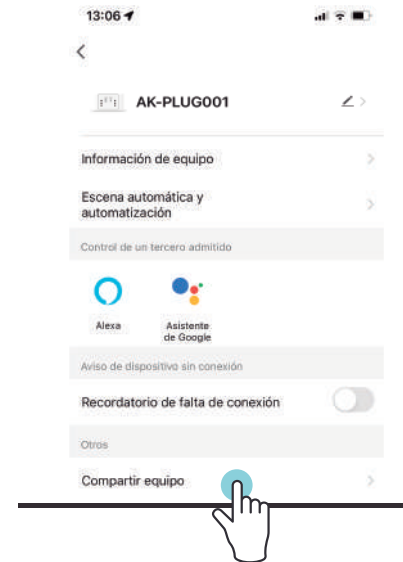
13:06

<

AK-PLUG001

Información de equipo

Escena automática y automatización

Control de un tercero admitido

Alexa

Asistente de Google

Aviso de dispositivo sin conexión

Recordatorio de falta de conexión

Otros

Compartir equipo